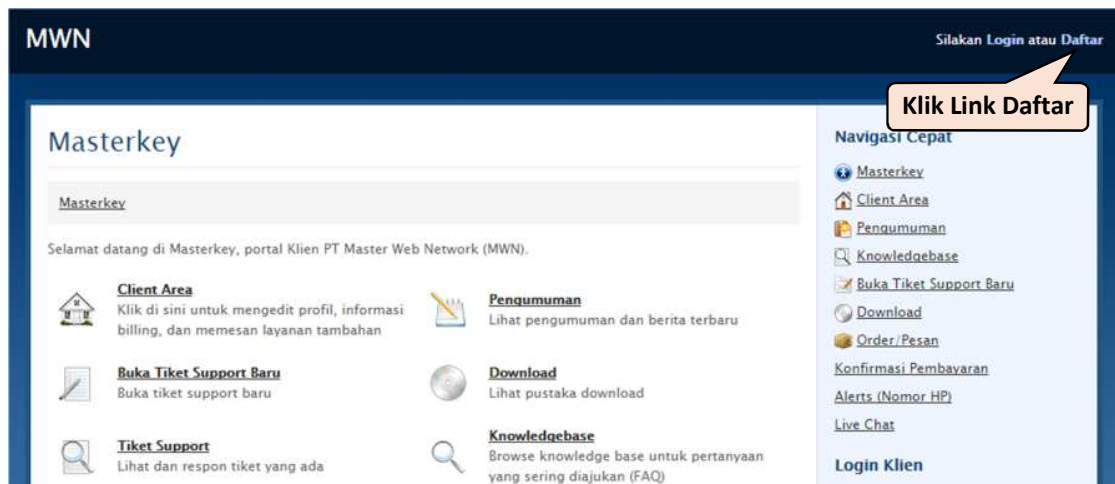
MWN

Silakan Login atau Daftar

Klik Link Daftar

Masterkey

Masterkey

Selamat datang di Masterkey, portal Klien PT Master Web Network (MWN).

Client Area
Klik di sini untuk mengedit profil, informasi billing, dan memesan layanan tambahan

Pengumuman
Lihat pengumuman dan berita terbaru

Buka Tiket Support Baru
Buka tiket support baru

Download
Lihat pustaka download

Tiket Support
Lihat dan respon tiket yang ada

Knowledgebase
Browse knowledge base untuk pertanyaan yang sering diajukan (FAQ)

Navigasi Cepat

Masterkey
Client Area
Pengumuman
Knowledgebase
Buka Tiket Support Baru
Download
Order/Pesan
Konfirmasi Pembayaran
Alerts (Nomor HP)
Live Chat

Login Klien